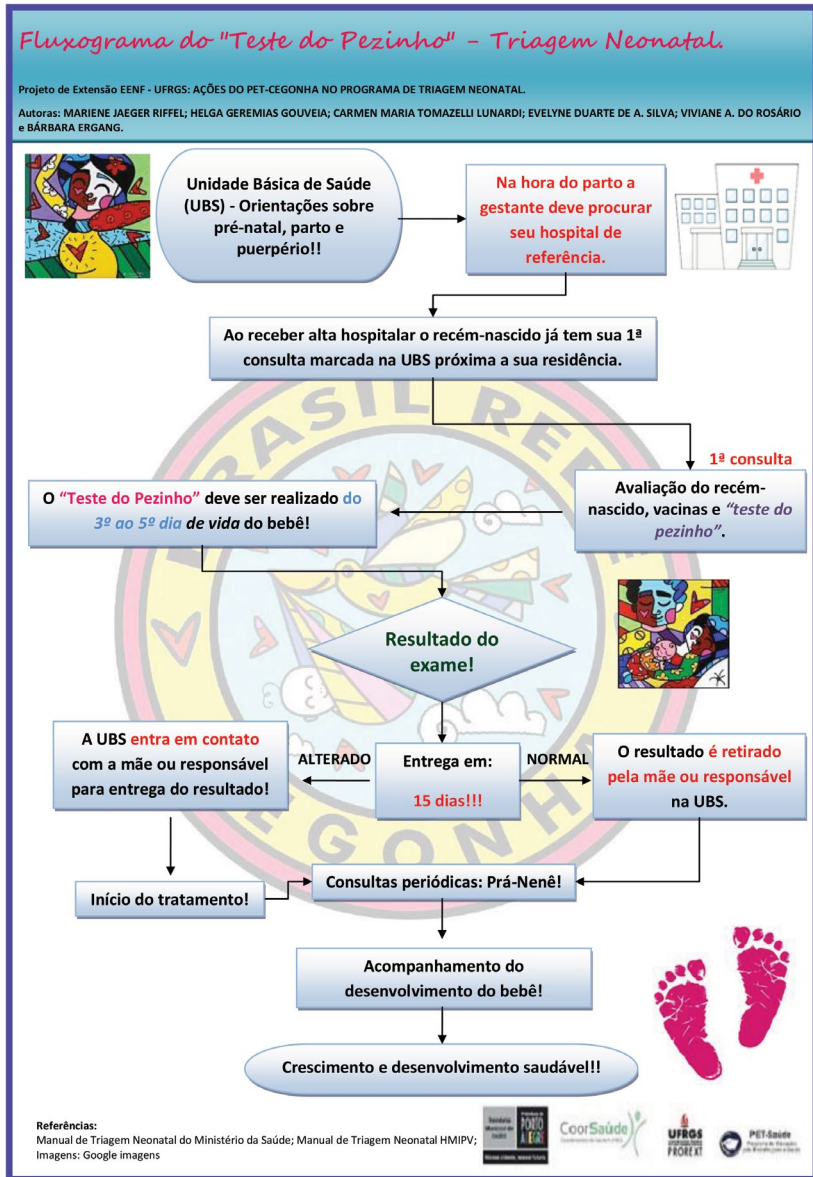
Fluxograma do "Teste do Pezinho" – Triagem Neonatal.

Projeto de Extensão EENF - UFRGS: AÇÕES DO PET-CEGONHA NO PROGRAMA DE TRIAGEM NEONATAL.

Autoras: MARIENE JAEGER RIFFEL; HELGA GEREMIAS GOUVEIA; CARMEN MARIA TOMAZELLI LUNARDI; EVELYNE DUARTE DE A. SILVA; VIVIANE A. DO ROSÁRIO e BÁRBARA ERGANG.

Unidade Básica de Saúde (UBS) - Orientações sobre pré-natal, parto e puerpério!!

Na hora do parto a gestante deve procurar seu hospital de referência.

Ao receber alta hospitalar o recém-nascido já tem sua 1ª consulta marcada na UBS próxima a sua residência.

1ª consulta

Avaliação do recém-nascido, vacinas e "teste do pezinho".

O "Teste do Pezinho" deve ser realizado do 3º ao 5º dia de vida do bebê!

Resultado do exame!

A UBS entra em contato com a mãe ou responsável para entrega do resultado!

ALTERADO

Entrega em:

15 dias!!!

NORMAL

O resultado é retirado pela mãe ou responsável na UBS.

Início do tratamento!

Consultas periódicas: Prá-Nenê!

Acompanhamento do desenvolvimento do bebê!

Crescimento e desenvolvimento saudável!!

Referências:
Manual de Triagem Neonatal do Ministério da Saúde; Manual de Triagem Neonatal HMIPV;
Imagens: Google imagens

CoorSaúde

UFRGS PROREXT

PET-Saúde